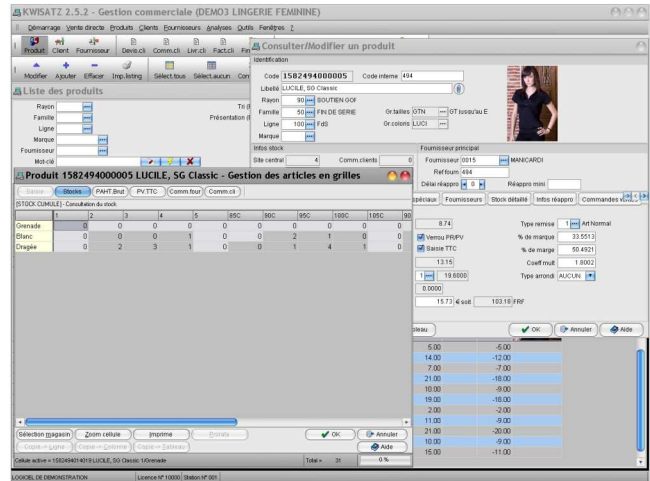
KWISATZ 2.5.2 - Gestion commerciale (DEMO3 LINGERIE FEMININE)

Démarrage Vente directe Produits Clients Fournisseurs Analyses Outils Fenêtres ?

Produit Client Fournisseur Devis.cli Comm.cli Livr.cli Fact.cli Fin

Modifier Ajouter Effacer Imp.listing Sélect.tous Sélect.aucun Con

Liste des produits

Rayon
Famille
Ligne
Marque
Fournisseur
Mot-clé

Tri (
Présentation (I

Consulter/Modifier un produit

Identification

Code 1582494000005 Code interne 494
Libellé LUCILE, SG Classic
Rayon 80 SOUTIEN GOF
Famille 50 FIN DE SERIE Gr.tailles GTN GT tussu'au E
Ligne 100 FdS Gr.coloris LUCI
Marque

Infos stock
Site central 4 Comm.clients 0

Fournisseur principal
Fournisseur 0015 MANICARDI
Ref fourn 494
Délai réappro 0
Réappro mini

Produit 1582494000005 LUCILE, SG Classic - Gestion des articles en grilles

Saisie Stocks PAHT.Brut PV.TTC Comm.four Comm.cli

(STOCK CUMULE) - Consultation du stock

| | 1 | 2 | 3 | 4 | 5 | 85C | 90C | 95C | 100C | 105C | 90 |
|---|---|---|---|---|---|---|---|---|---|---|---|
| Grenade | 0 | 0 | 0 | 0 | 0 | 0 | 0 | 0 | 0 | 0 | |
| Blanc | 0 | 0 | 0 | 1 | 0 | 0 | 2 | 1 | 0 | 0 | |
| Dragée | 0 | 0 | 2 | 3 | 1 | 0 | 0 | 1 | 4 | 1 | 0 |

spécial Fournisseurs Stock détaillé Infos réappro Commandes

8.74
Verrou PR/PV
Saisie TTC
13.15
1 19.6000
0.0000
15.73 € soit 103.18 FRF

Type remise 1 Art Normal
% de marque 33.5513
% de marge 50.4921
Coeff mult 1.8002
Type arrondi AUCUN

leau

OK Annuler Aide

| 5.00 | -5.00 |
|---|---|
| 14.00 | -12.00 |
| 7.00 | -7.00 |
| 21.00 | -18.00 |
| 10.00 | -9.00 |
| 19.00 | -18.00 |
| 2.00 | -2.00 |
| 11.00 | -9.00 |
| 21.00 | -20.00 |
| 10.00 | -9.00 |
| 15.00 | -11.00 |

Sélection magasin Zoom cellule Imprime Ajouter
Copie --> Ligne Copie --> Colonne Copie --> Tableau

OK Annuler
Aide

Cellule active = 1582494014019 LUCILE, SG Classic 1/Grenade
Total = 31
0 %

LOGICIEL DE DEMONSTRATION
Licence N° 10000 Station N° 001